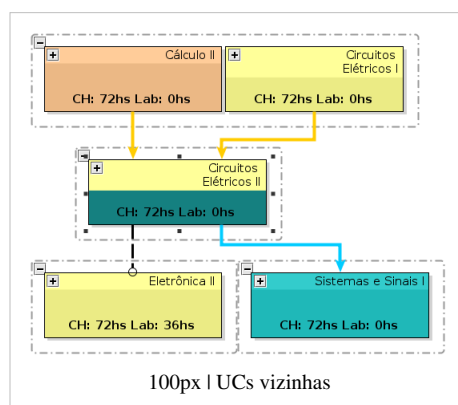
−
+ Cálculo II
CH: 72hs Lab: 0hs

+ Circuitos Elétricos I
CH: 72hs Lab: 0hs

−
+ Circuitos Elétricos II
CH: 72hs Lab: 0hs

−
+ Eletrônica II
CH: 72hs Lab: 36hs

−
+ Sistemas e Sinais I
CH: 72hs Lab: 0hs

100px | UCs vizinhas